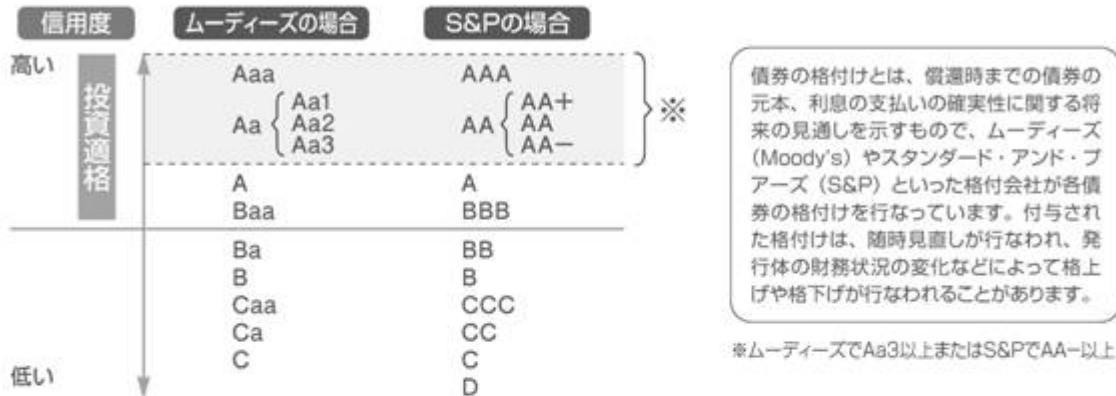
| 信用度 | ムーディーズの場合 | S&Pの場合 |
|---|---|---|
| 高い | Aaa | AAA |
| | Aa1 | AA+ |
| | Aa Aa2 | AA AA |
| | Aa3 | AA− |
| | A | A |
| | Baa | BBB |
| | Ba | BB |
| | B | B |
| | Caa | CCC |
| | Ca | CC |
| | C | C |
| 低い | | D |

投資適格

※

債券の格付けとは、償還時までの債券の元本、利息の支払いの確実性に関する将来の見通しを示すもので、ムーディーズ(Moody's)やスタンダード・アンド・プアーズ(S&P)といった格付会社が各債券の格付けを行なっています。付与された格付けは、随時見直しが行なわれ、発行体の財務状況の変化などによって格上げや格下げが行なわれることがあります。

※ムーディーズでAa3以上またはS&PでAA−以上